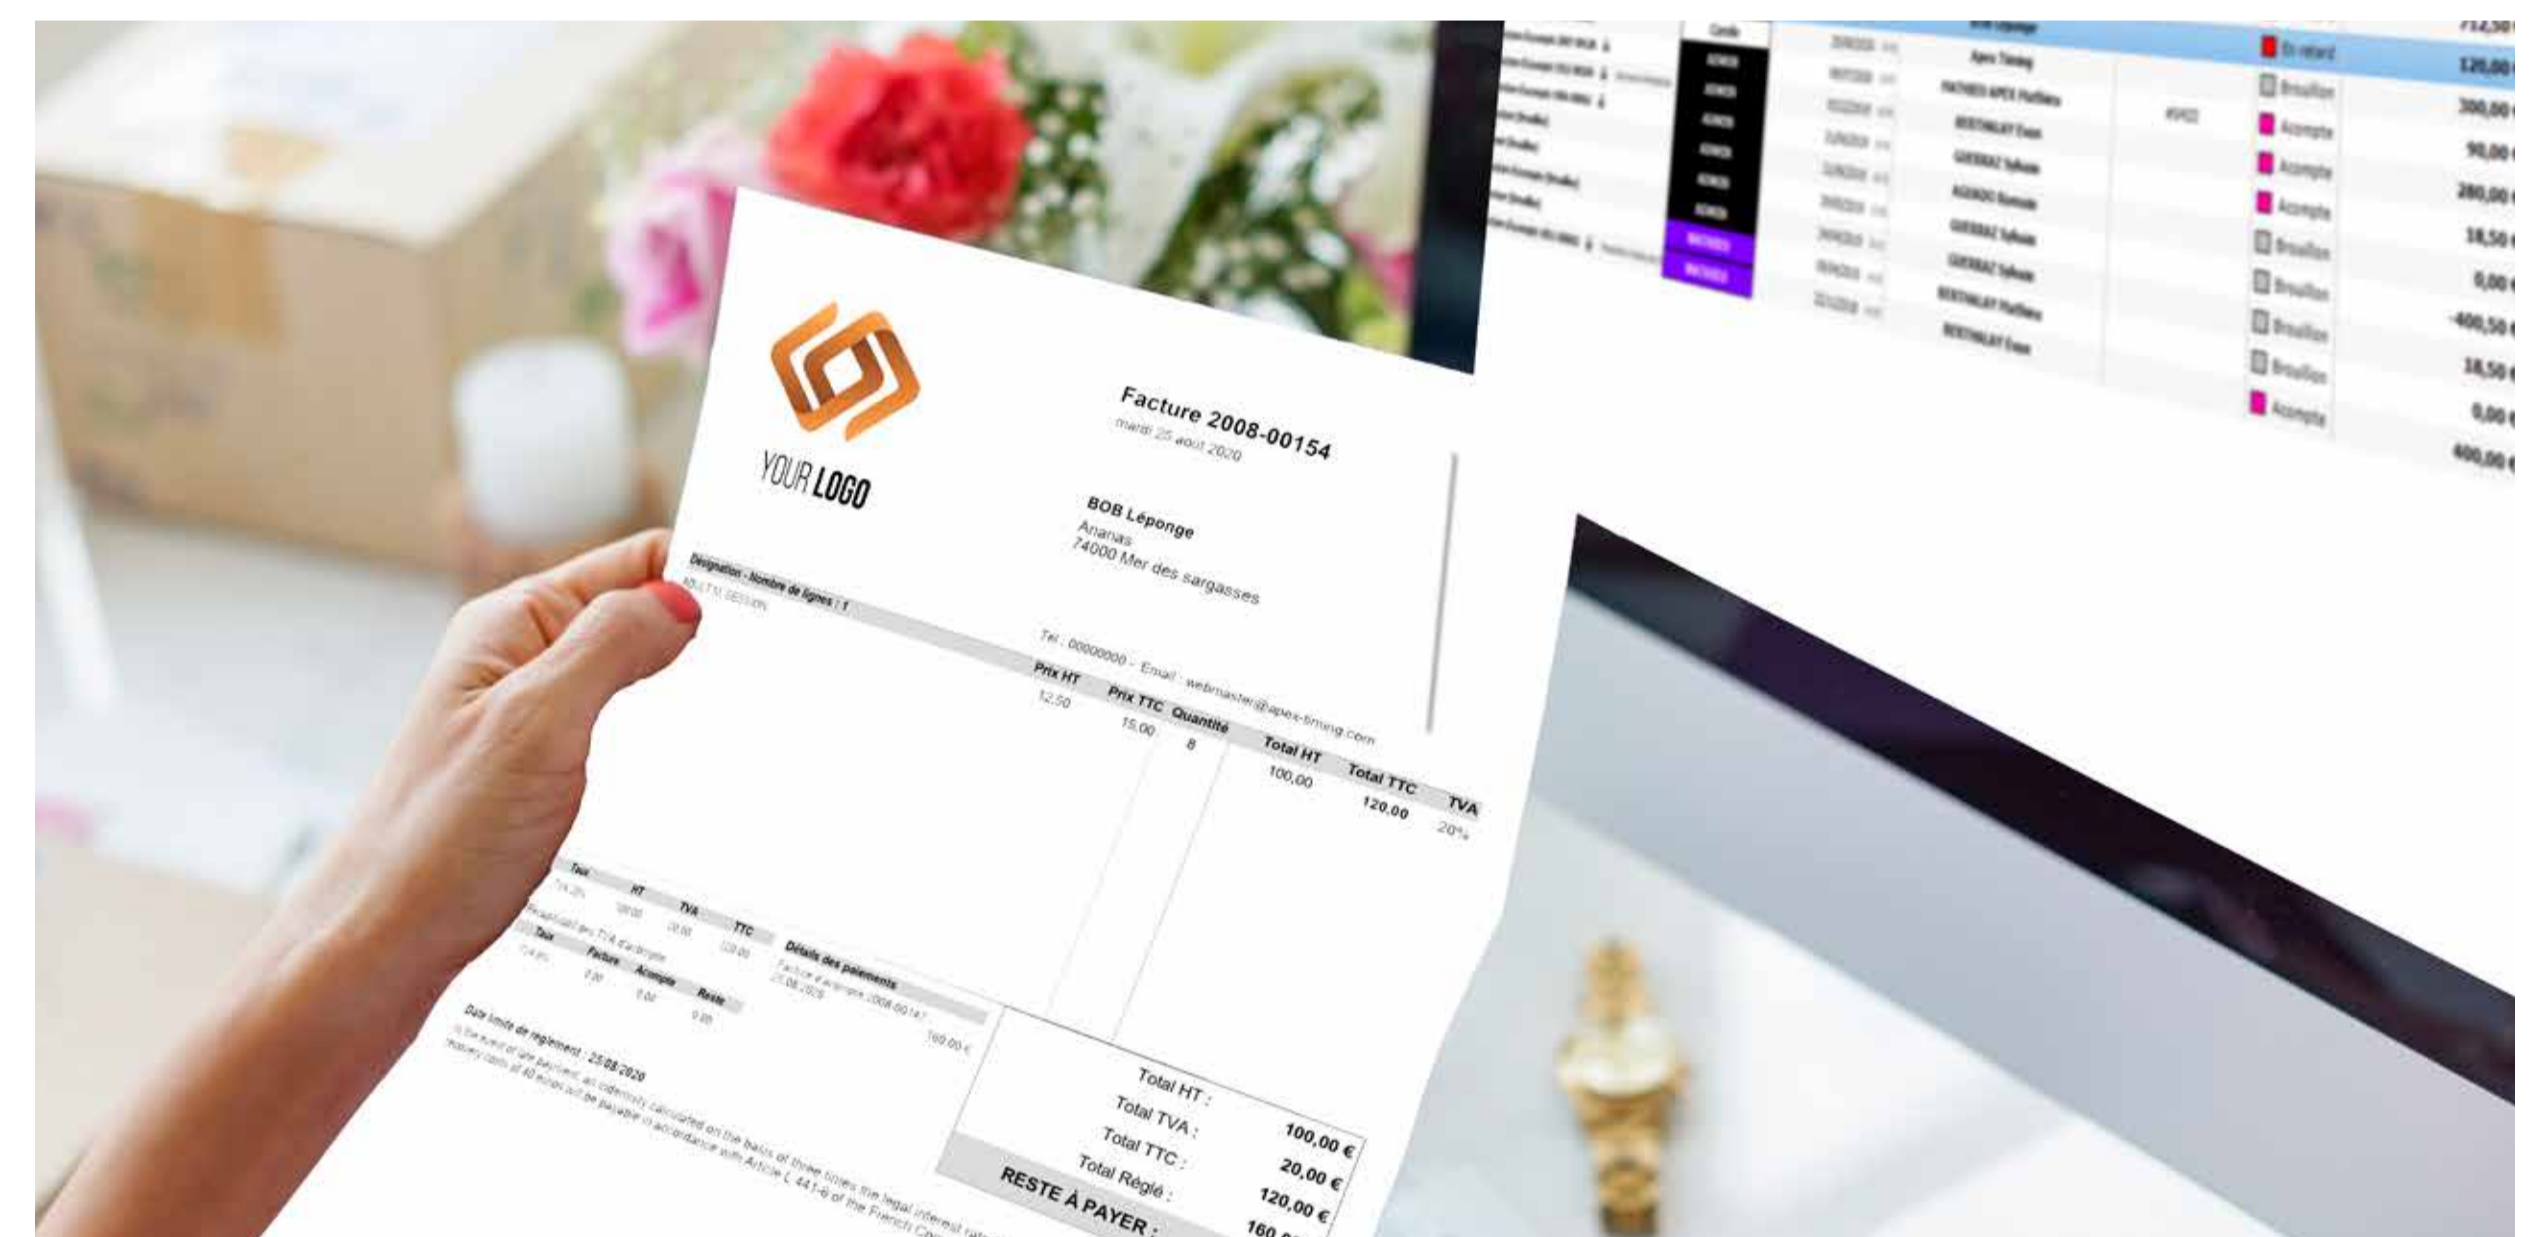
YOUR LOGO

Facture 2008-00154
mardi 25 août 2020

BOB Léponge
Ananas
74000 Mer des sargasses

Tel : 00000000 - Email : webmaster@apex-timing.com

| Designation - Nombre de lignes : 1 | Prix HT | Prix TTC | Quantité | Total HT | Total TTC | TVA |
|---|---|---|---|---|---|---|
| MULTI SESSION | 12,50 | 15,00 | 8 | 100,00 | 120,00 | 20% |

| Taux | HT | TVA | TTC |
|---|---|---|---|
| TVA 20% | 100,00 | 20,00 | 120,00 |

Récapitulatif des TVA d'acompte

| Taux | Facture | Acompte | Reste |
|---|---|---|---|
| TVA 0% | 0,00 | 0,00 | 0,00 |

Détails des paiements
Facture d'acompte 2008-00147 25.08.2020 160,00 €

Date limite de règlement : 25/08/2020
In the event of late payment, an indemnity calculated on the basis of three times the legal interest rate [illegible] recovery costs of 40 euros will be payable in accordance with Article L 441-6 of the French Co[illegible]

Total HT : 100,00 €
Total TVA : 20,00 €
Total TTC : 120,00 €
Total Réglé : 160,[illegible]
RESTE À PAYER : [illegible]

Apex Timing
Brouillon
Acompte
En retard
712,50
120,00
300,00
90,00
280,00
18,50
0,00
-400,50
18,50
0,00
400,00